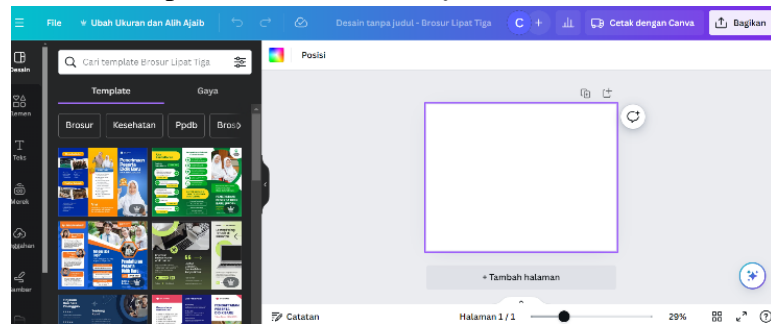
File Ubah Ukuran dan Alih Ajaib Desain tanpa judul - Brosur Lipat Tiga C + Cetak dengan Canva Bagikan

Desain
Elemen
Teks
Merek
Unggahan
Gambar

Cari template Brosur Lipat Tiga

Template Gaya

Brosur Kesehatan Ppdb Bros

Penerimaan Peserta Didik Baru

Posisi

+ Tambah halaman

Catatan Halaman 1 / 1 29%